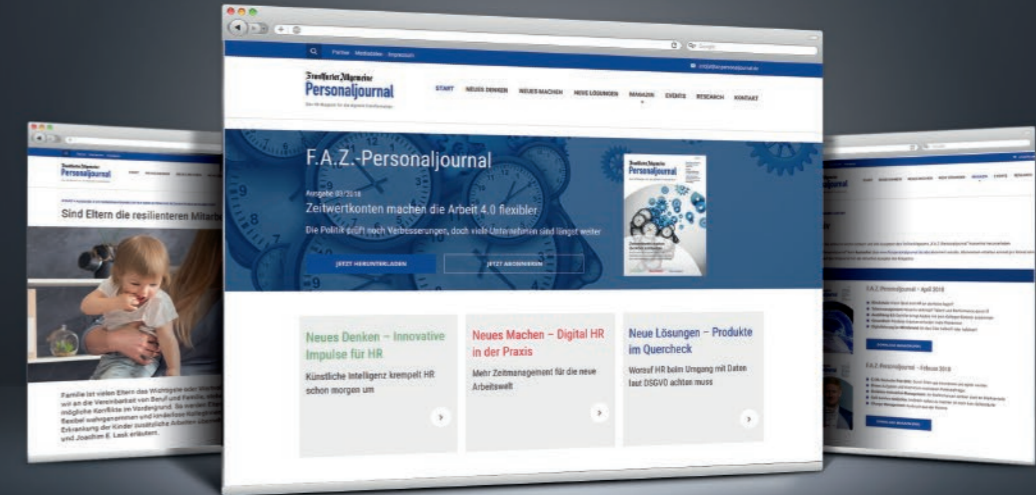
Partner Mediadaten Impressum

Google

Frankfurter Allgemeine
Personaljournal

START NEUES DENKEN NEUES MACHEN NEUE LÖSUNGEN MAGAZIN EVENTS RESEARCH KONTAKT

F.A.Z.-Personaljournal

Ausgabe 03/2018

Zeitwertkonten machen die Arbeit 4.0 flexibler

Die Politik prüft noch Verbesserungen, doch viele Unternehmen sind längst weiter

JETZT HERUNTERLADEN

JETZT ABONNIEREN

Neues Denken – Innovative Impulse für HR

Künstliche Intelligenz krempelt HR schon morgen um

Neues Machen – Digital HR in der Praxis

Mehr Zeitmanagement für die neue Arbeitswelt

Neue Lösungen – Produkte im Quercheck

Worauf HR beim Umgang mit Daten laut DSGVO achten muss

Frankfurter Allgemeine
Personaljournal

Sind Eltern die resilienteren Mitarb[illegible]

Familie ist vielen Eltern das Wichtigste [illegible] wie an die Vereinbarkeit von Beruf und Familie, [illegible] mögliche Konflikte im Vordergrund. Sie werden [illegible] flexibel wahrgenommen und vorstellbare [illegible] Erkrankung der Kinder zusätzliche Arbeiten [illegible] und Joachim E. Lask erläutern.

F.A.Z. Personaljournal – April 2018

F.A.Z. Personaljournal – Februar 2018